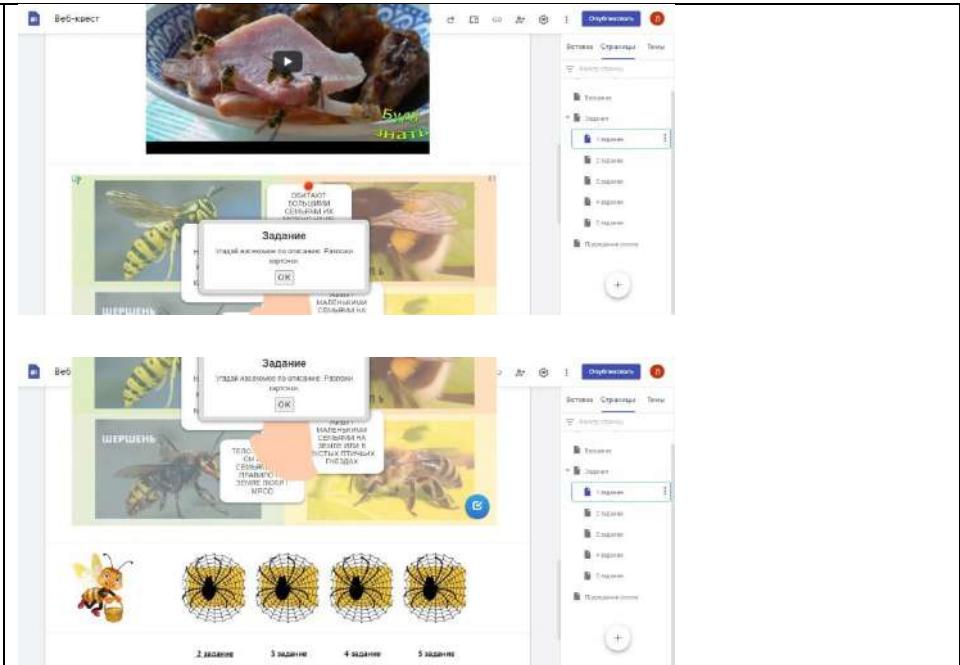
Веб-квест

Опубликовать

Вставка Страницы Темы

Введение

Задания

1 задание

2 задание

3 задание

4 задание

5 задание

Подведение итогов

5ую
знать

ОБИТАЮТ БОЛЬШИМИ СЕМЬЯМИ ИХ

Задание

Угадай насекомое по описанию. Разложи карточки.

OK

МАЛЕНЬКИМИ СЕМЬЯМИ НА

Веб

Опубликовать

Вставка Страницы Темы

Введение

Задания

1 задание

2 задание

3 задание

4 задание

5 задание

Подведение итогов

Задание

Угадай насекомое по описанию. Разложи карточки.

OK

ШЕРШЕНЬ

МАЛЕНЬКИМИ СЕМЬЯМИ НА ЗЕМЛЕ ИЛИ В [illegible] ПТИЧЬИХ ГНЕЗДАХ

ТЕЛО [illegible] СМ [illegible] СЕМЬ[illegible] ПРАВИ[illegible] ЗЕМЛЕ ЛЮБИТ МЯСО

2 задание

3 задание

4 задание

5 задание